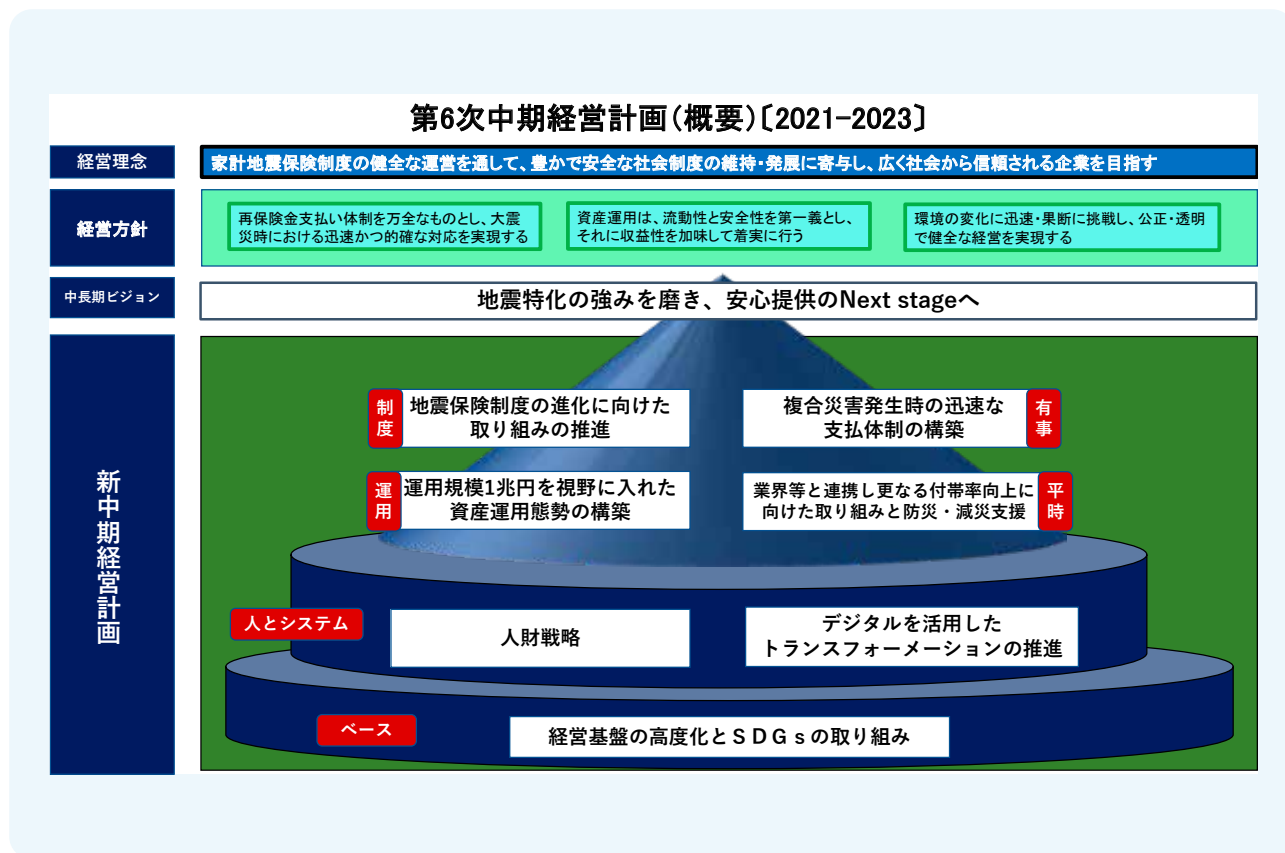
第6次中期経営計画（概要）〔2021-2023〕

経営理念

家計地震保険制度の健全な運営を通して、豊かで安全な社会制度の維持・発展に寄与し、広く社会から信頼される企業を目指す

経営方針

再保険金支払い体制を万全なものとし、大震災時における迅速かつ的確な対応を実現する

資産運用は、流動性と安全性を第一義とし、それに収益性を加味して着実に行う

環境の変化に迅速・果断に挑戦し、公正・透明で健全な経営を実現する

中長期ビジョン

地震特化の強みを磨き、安心提供のNext stageへ

新中期経営計画

制度

地震保険制度の進化に向けた取り組みの推進

複合災害発生時の迅速な支払体制の構築

有事

運用

運用規模1兆円を視野に入れた資産運用態勢の構築

業界等と連携し更なる付帯率向上に向けた取り組みと防災・減災支援

平時

人とシステム

人財戦略

デジタルを活用したトランスフォーメーションの推進

ベース

経営基盤の高度化とＳＤＧｓの取り組み